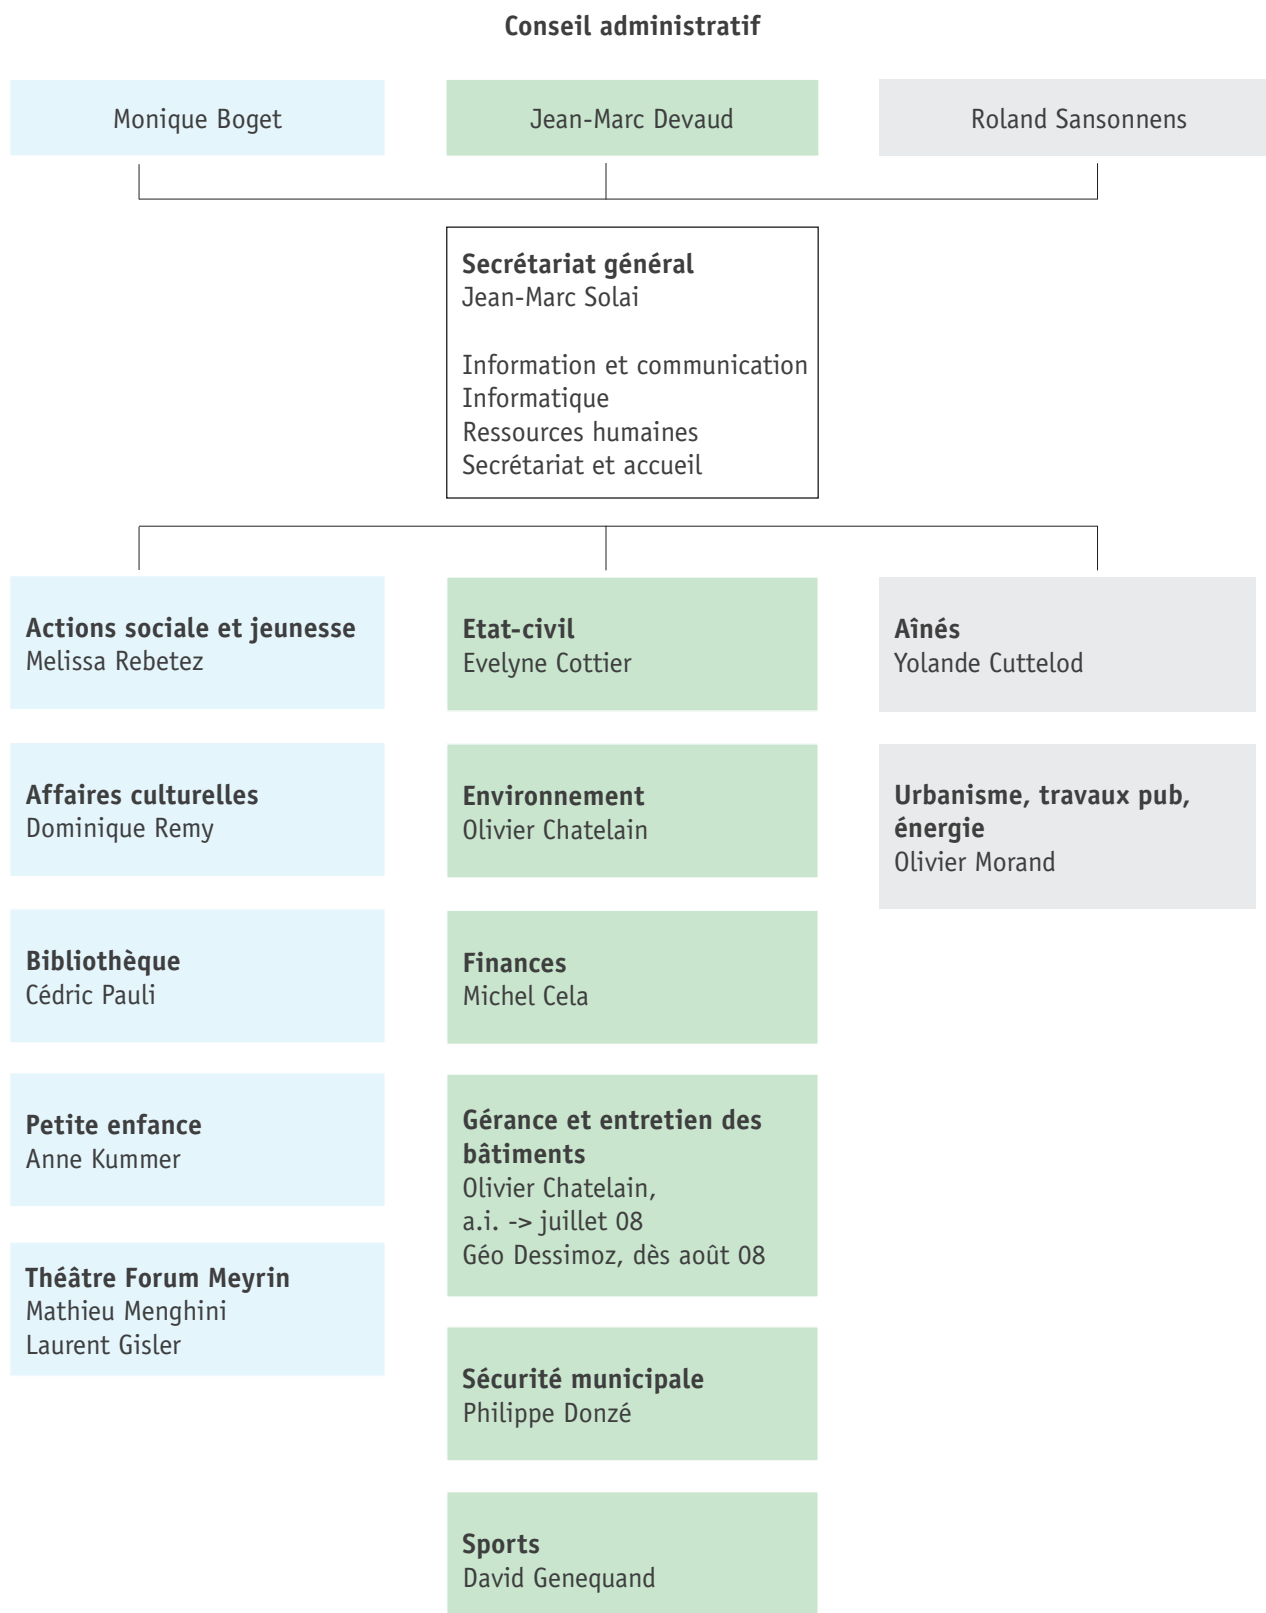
Conseil administratif

Monique Boget

Jean-Marc Devaud

Roland Sansonnens

Secrétariat général
Jean-Marc Solai

Information et communication
Informatique
Ressources humaines
Secrétariat et accueil

Actions sociale et jeunesse
Melissa Rebetez

Affaires culturelles
Dominique Remy

Bibliothèque
Cédric Pauli

Petite enfance
Anne Kummer

Théâtre Forum Meyrin
Mathieu Menghini
Laurent Gisler

Etat-civil
Evelyne Cottier

Environnement
Olivier Chatelain

Finances
Michel Cela

Gérance et entretien des bâtiments
Olivier Chatelain,
a.i. -> juillet 08
Géo Dessimoz, dès août 08

Sécurité municipale
Philippe Donzé

Sports
David Genequand

Aînés
Yolande Cuttelod

Urbanisme, travaux pub, énergie
Olivier Morand